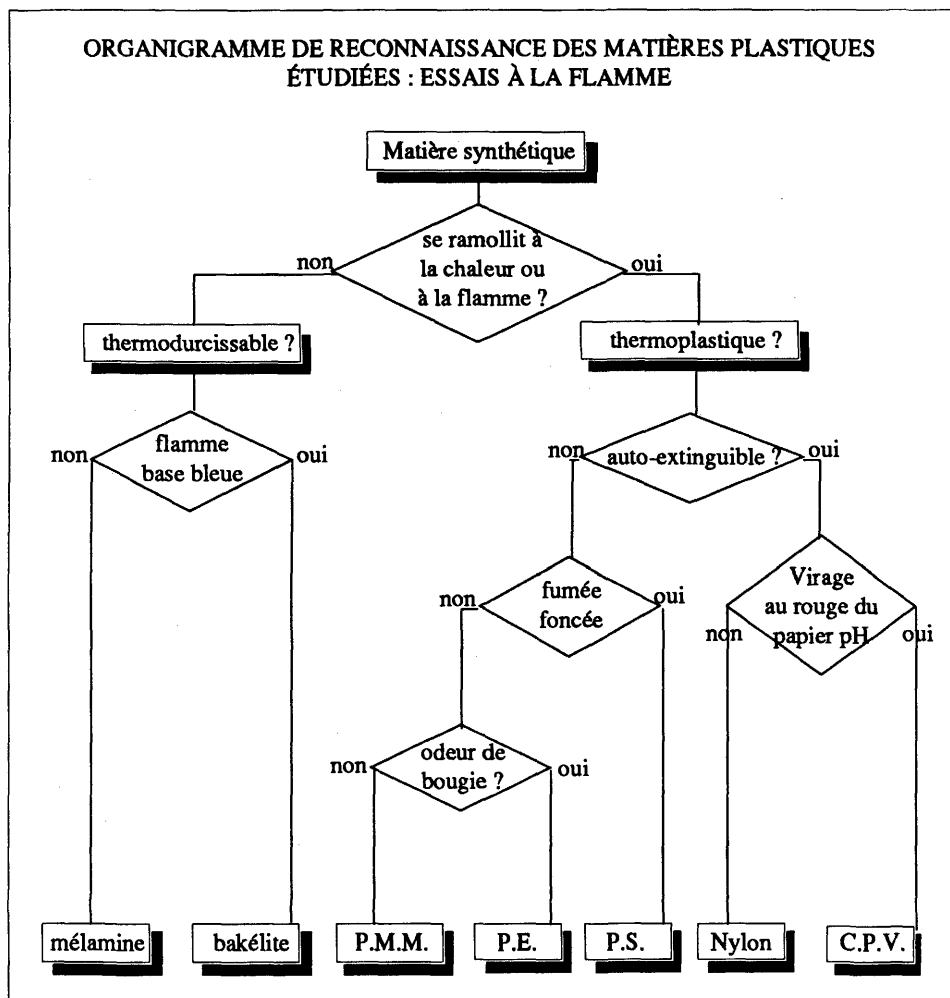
ORGANIGRAMME DE RECONNAISSANCE DES MATIÈRES PLASTIQUES ÉTUDIÉES : ESSAIS À LA FLAMME

Matière synthétique

se ramollit à la chaleur ou à la flamme ?

non

oui

thermodurcissable ?

thermoplastique ?

flamme base bleue

non

oui

auto-extinguible ?

non

oui

fumée foncée

non

oui

Virage au rouge du papier pH

non

oui

odeur de bougie ?

non

oui

mélamine

bakélite

P.M.M.

P.E.

P.S.

Nylon

C.P.V.